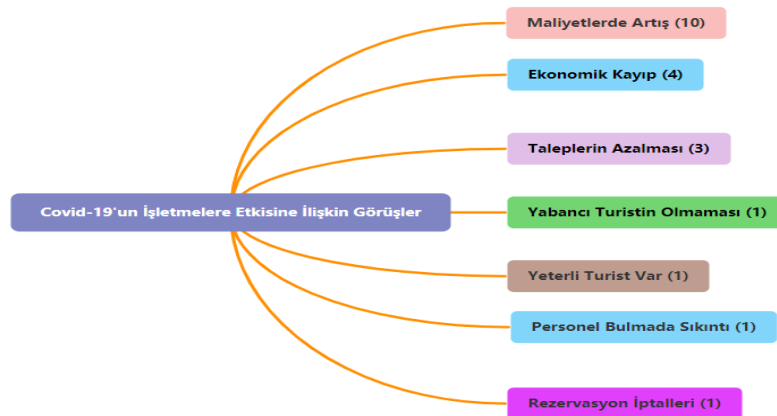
Covid-19'un İşletmelere Etkisine İlişkin Görüşler

Maliyetlerde Artış (10)

Ekonomik Kayıp (4)

Taleplerin Azalması (3)

Yabancı Turistin Olmaması (1)

Yeterli Turist Var (1)

Personel Bulmada Sıkıntı (1)

Rezervasyon İptalleri (1)